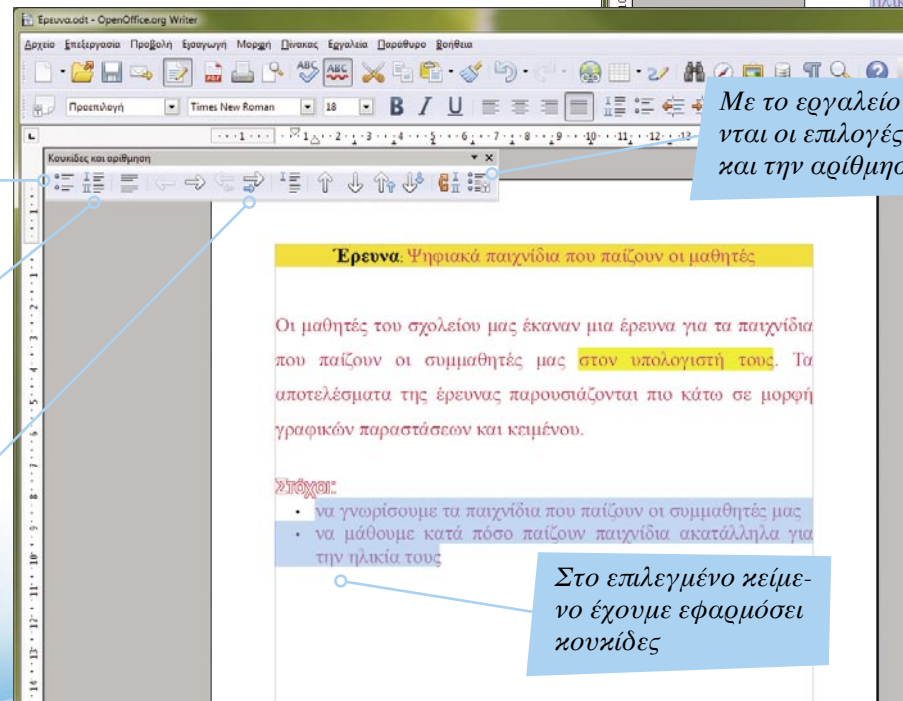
Ερευνα.odt - OpenOffice.org Writer

Αρχείο Επεξεργασία Προβολή Εισαγωγή Μορφή Πίνακας Εργαλεία Παράθυρο Βοήθεια

Προεπιλογή Times New Roman 18

Κουκίδες και αρίθμηση

Με το εργαλείο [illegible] νται οι επιλογές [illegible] και την αρίθμησ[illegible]

Έρευνα: Ψηφιακά παιχνίδια που παίζουν οι μαθητές

Οι μαθητές του σχολείου μας έκαναν μια έρευνα για τα παιχνίδια που παίζουν οι συμμαθητές μας στον υπολογιστή τους. Τα αποτελέσματα της έρευνας παρουσιάζονται πιο κάτω σε μορφή γραφικών παραστάσεων και κειμένου.

Στόχοι:
• να γνωρίσουμε τα παιχνίδια που παίζουν οι συμμαθητές μας
• να μάθουμε κατά πόσο παίζουν παιχνίδια ακατάλληλα για την ηλικία τους

Στο επιλεγμένο κείμενο έχουμε εφαρμόσει κουκίδες